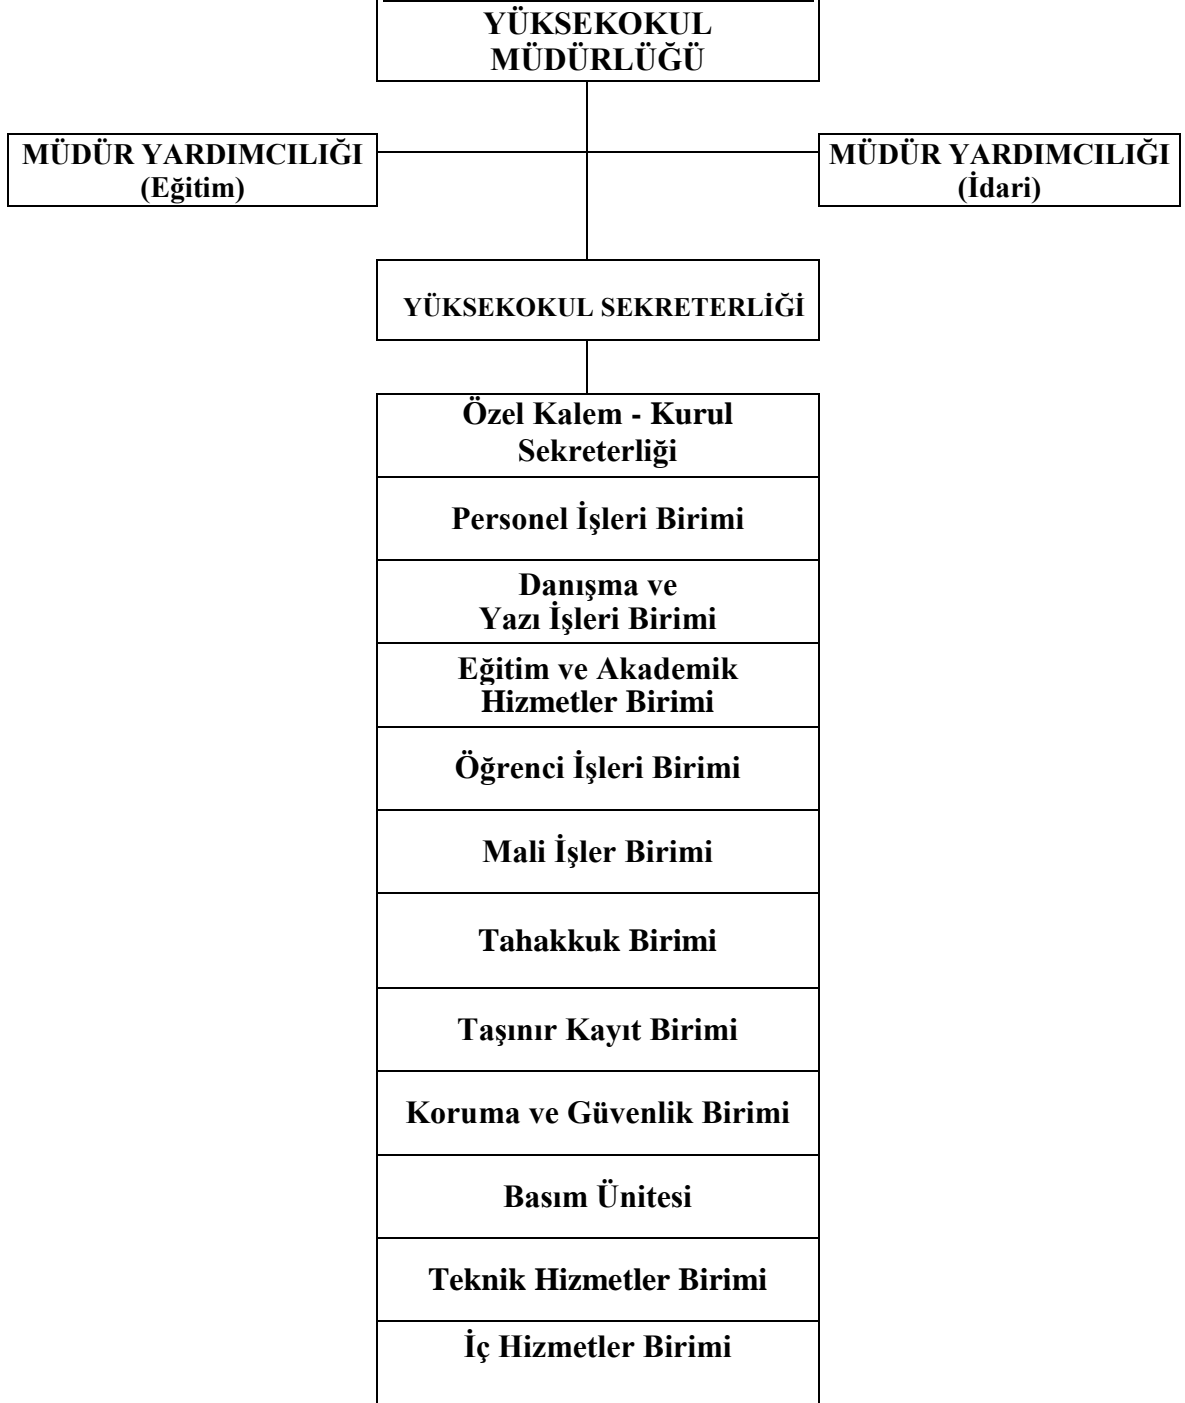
YÜKSEKOKUL MÜDÜRLÜĞÜ

MÜDÜR YARDIMCILIĞI (Eğitim)

MÜDÜR YARDIMCILIĞI (İdari)

YÜKSEKOKUL SEKRETERLİĞİ

Özel Kalem - Kurul Sekreterliği

Personel İşleri Birimi

Danışma ve Yazı İşleri Birimi

Eğitim ve Akademik Hizmetler Birimi

Öğrenci İşleri Birimi

Mali İşler Birimi

Tahakkuk Birimi

Taşınır Kayıt Birimi

Koruma ve Güvenlik Birimi

Basım Ünitesi

Teknik Hizmetler Birimi

İç Hizmetler Birimi